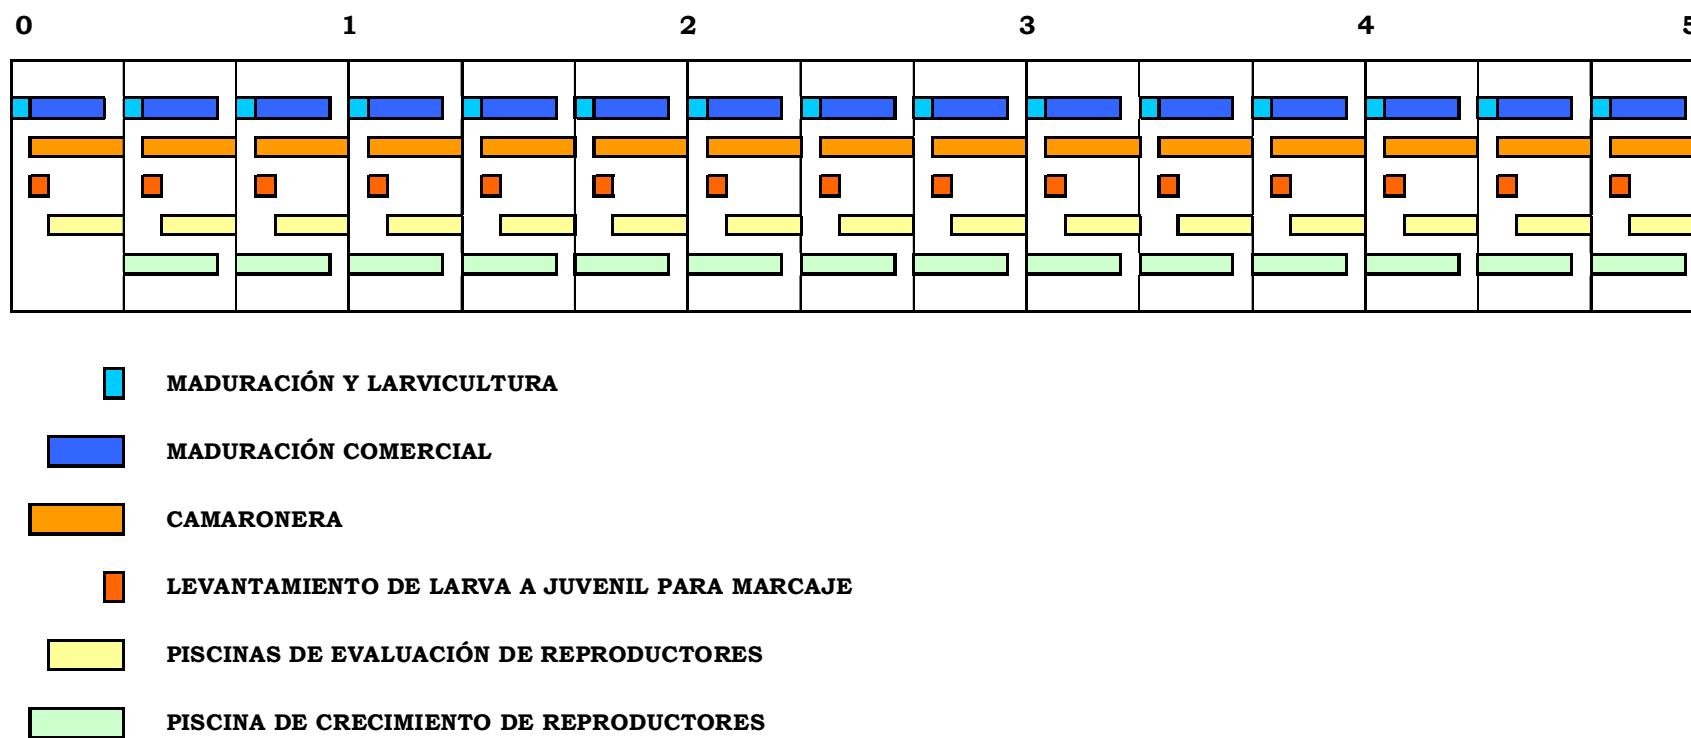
0 1 2 3 4 5

MADURACIÓN Y LARVICULTURA

MADURACIÓN COMERCIAL

CAMARONERA

LEVANTAMIENTO DE LARVA A JUVENIL PARA MARCAJE

PISCINAS DE EVALUACIÓN DE REPRODUCTORES

PISCINA DE CRECIMIENTO DE REPRODUCTORES